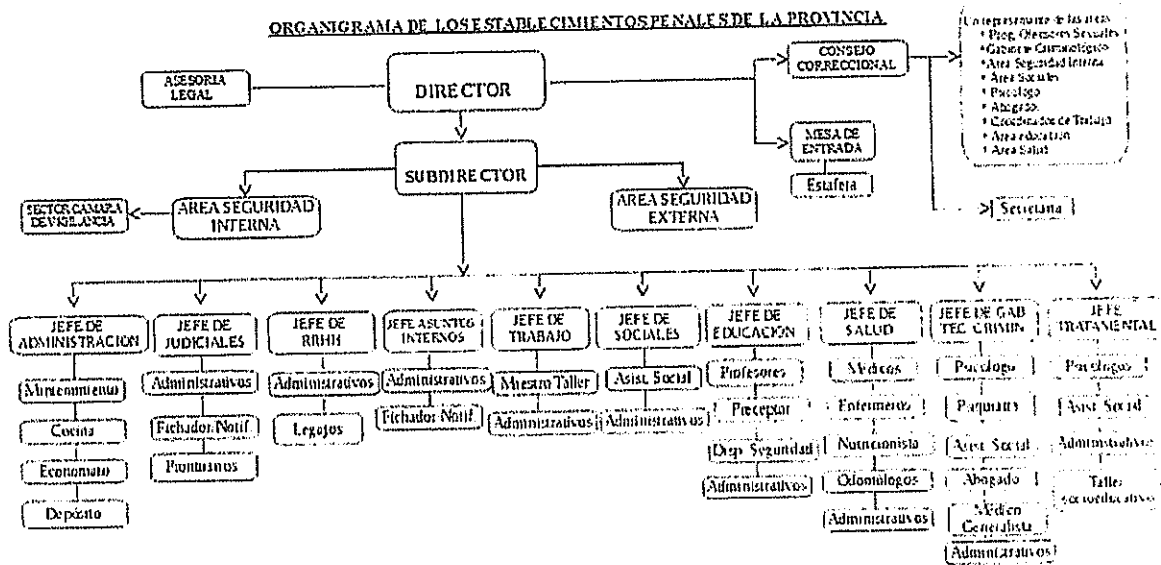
ORGANIGRAMA DE LOS ESTABLECIMIENTOS PENALES DE LA PROVINCIA

ASESORIA LEGAL

DIRECTOR

CONSEJO CORRECCIONAL

Un representante de las areas:
• Prog. Ofensores Sexuales
• Gabinete Criminologico
• Area Seguridad Interna
• Area Sociales
• Psicologo
• Abogado
• Coordinador de Trabajo
• Area educacion
• Area Salud

MESA DE ENTRADA

Estafeta

Secretaria

SUBDIRECTOR

SECTOR CAMARA DE VIGILANCIA

AREA SEGURIDAD INTERNA

AREA SEGURIDAD EXTERNA

JEFE DE ADMINISTRACION
Mantenimiento
Cocina
Economato
Deposito

JEFE DE JUDICIALES
Administrativos
Fichador Notif.
Prontuarios

JEFE DE RRHH
Administrativos
Legajos

JEFE ASUNTOS INTERNOS
Administrativos
Fichador Notif.

JEFE DE TRABAJO
Maestro Taller
Administrativos

JEFE DE SOCIALES
Asist. Social
Administrativos

JEFE DE EDUCACION
Profesores
Preceptor
Dep. Seguridad
Administrativos

JEFE DE SALUD
Medicos
Enfermeros
Nutricionista
Odontologos
Administrativos

JEFE DE GAB. TEC. CRIMIN.
Psicologo
Psiquiatra
Asist. Social
Abogado
Medico Generalista
Administrativos

JEFE TRATAMENTAL
Psicologos
Asist. Social
Administrativo
Taller socioeducativo